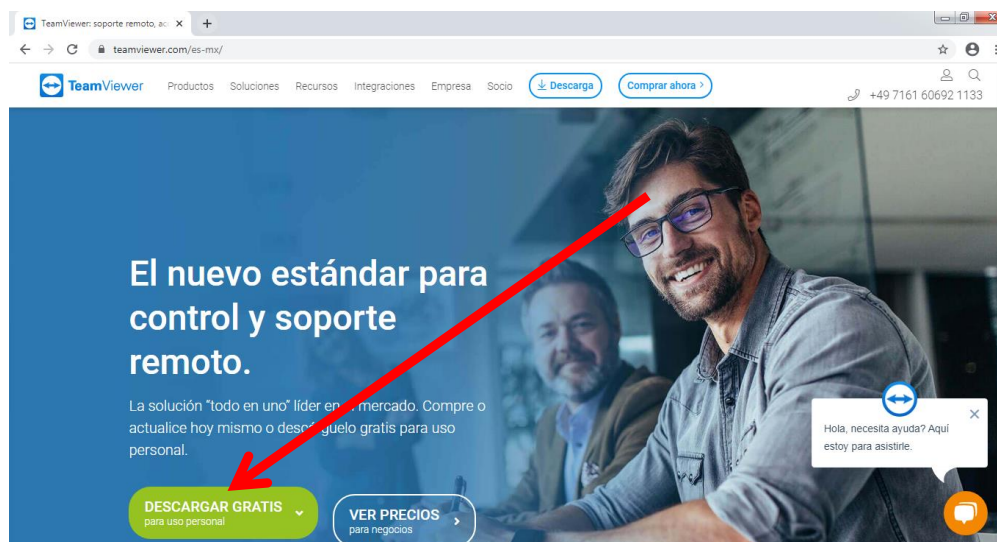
TeamViewer: soporte remoto, ac ×
+
teamviewer.com/es-mx/

TeamViewer Productos Soluciones Recursos Integraciones Empresa Socio Descarga Comprar ahora >
+49 7161 60692 1133

El nuevo estándar para control y soporte remoto.

La solución "todo en uno" líder en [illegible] mercado. Compre o actualice hoy mismo o desc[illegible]guelo gratis para uso personal.

DESCARGAR GRATIS
para uso personal

VER PRECIOS
para negocios

Hola, necesita ayuda? Aquí estoy para asistirle.